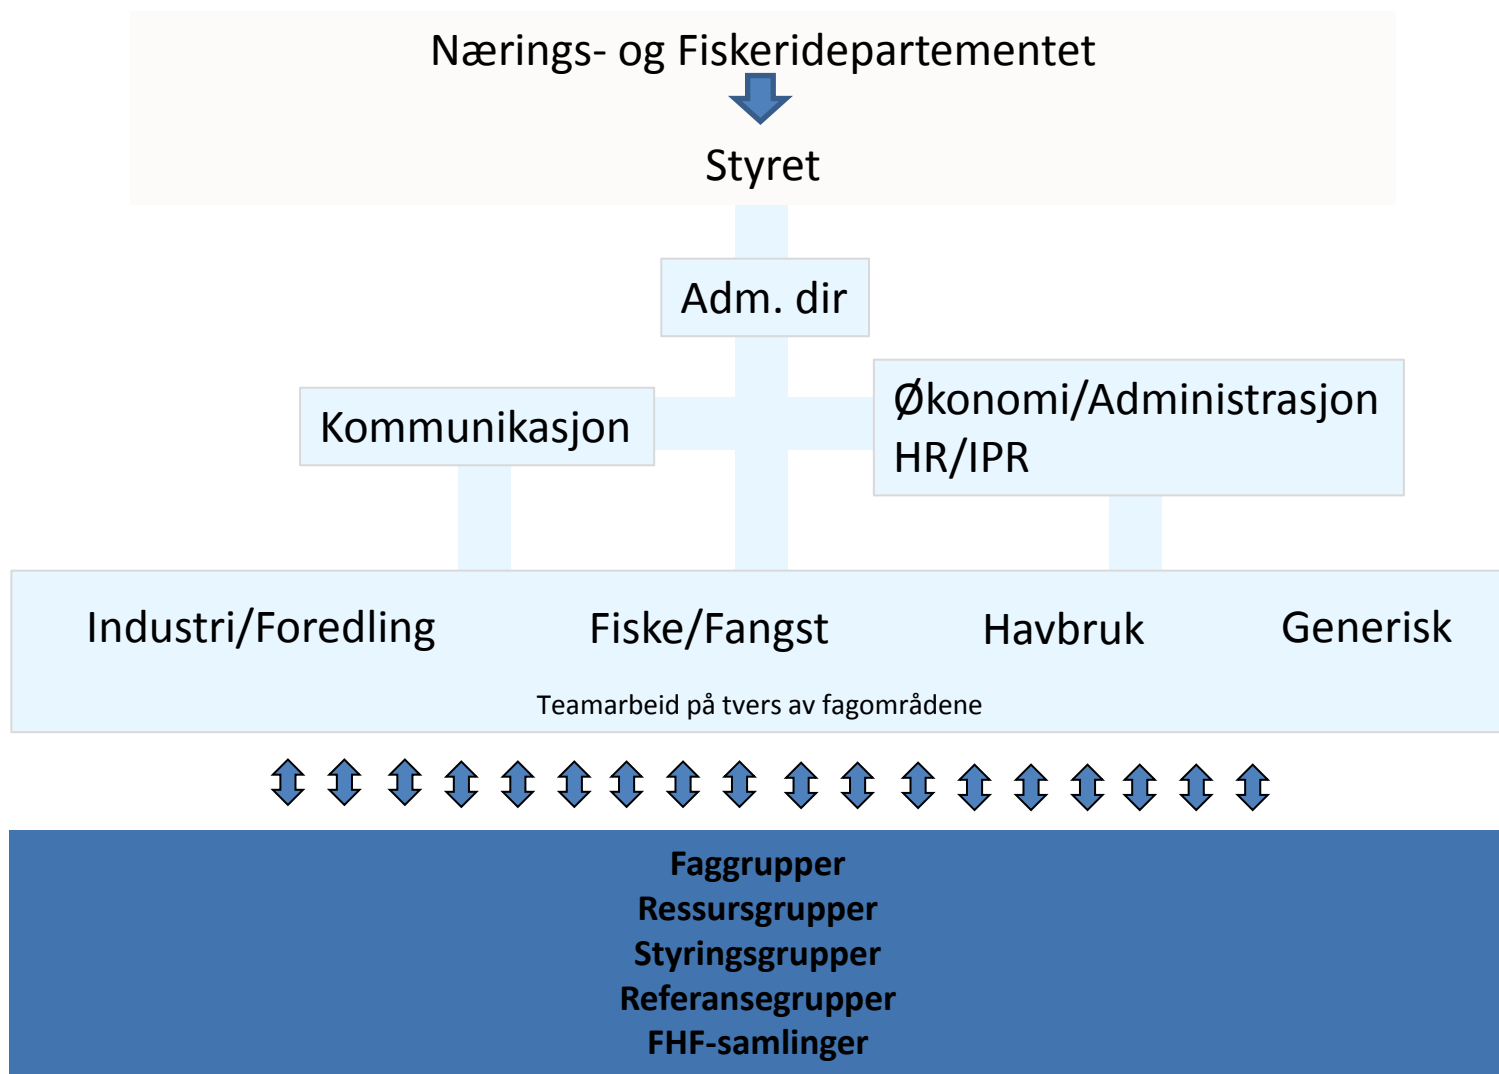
Nærings- og Fiskeridepartementet

Styret

Adm. dir

Kommunikasjon

Økonomi/Administrasjon
HR/IPR

Industri/Foredling

Fiske/Fangst

Havbruk

Generisk

Teamarbeid på tvers av fagområdene

**Faggrupper**
**Ressursgrupper**
**Styringsgrupper**
**Referansegrupper**
**FHF-samlinger**